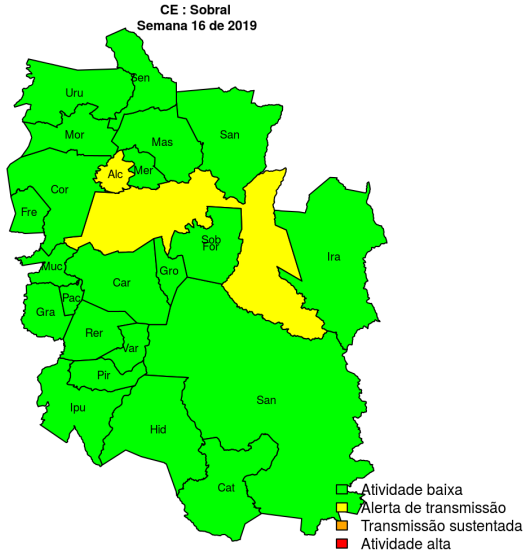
CE : Sobral
Semana 16 de 2019

Sen
Uru
Mor
Mas
San
Alc
Mer
Cor
Fre
Sob
For
Ira
Muc
Car
Gro
Pac
Gra
Rer
Var
Pir
Ipu
San
Hid
Cat

Atividade baixa
Alerta de transmissão
Transmissão sustentada
Atividade alta